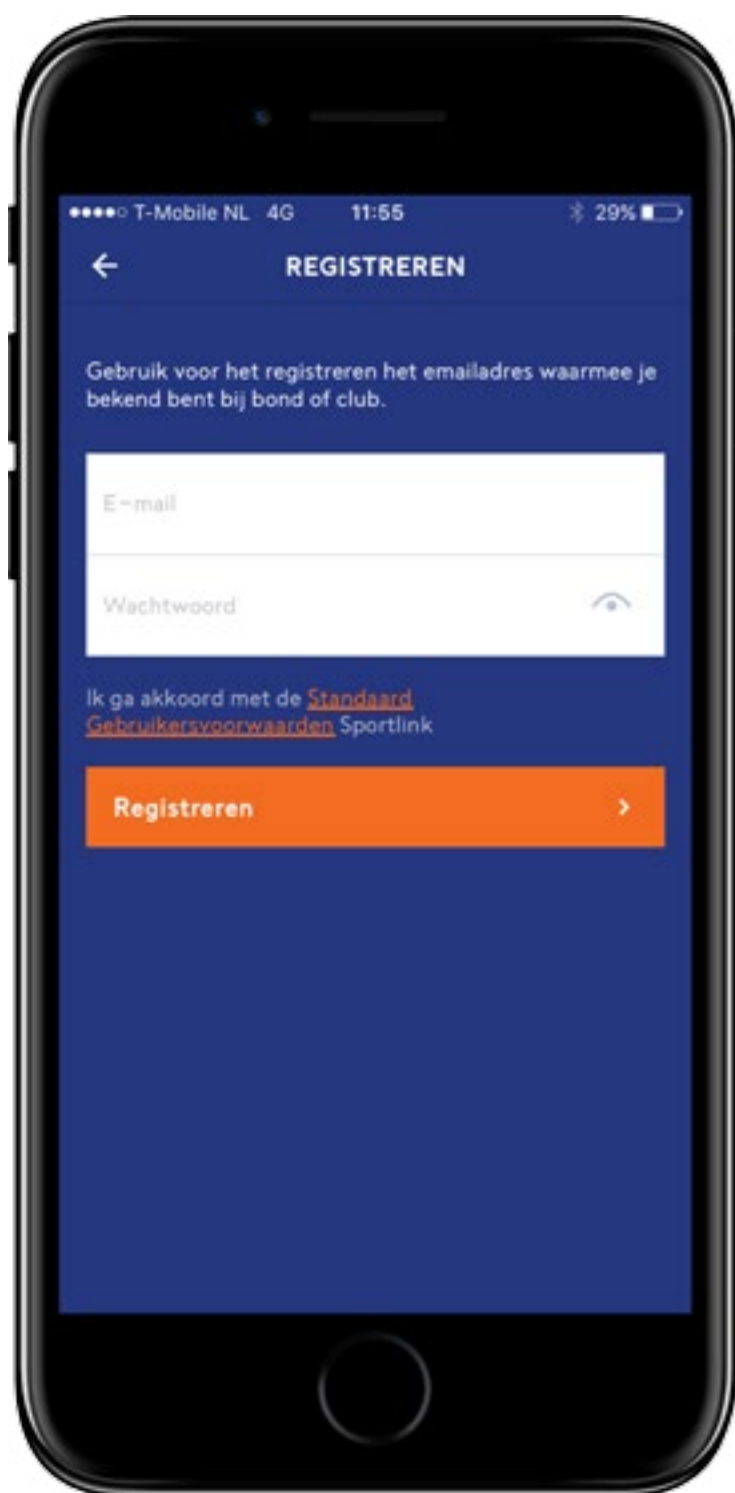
●●●●○ T-Mobile NL 4G 11:55 29%

←

REGISTREREN

Gebruik voor het registreren het emailadres waarmee je bekend bent bij bond of club.

E-mail

Wachtwoord

Ik ga akkoord met de Standaard Gebruikersvoorwaarden Sportlink

Registreren